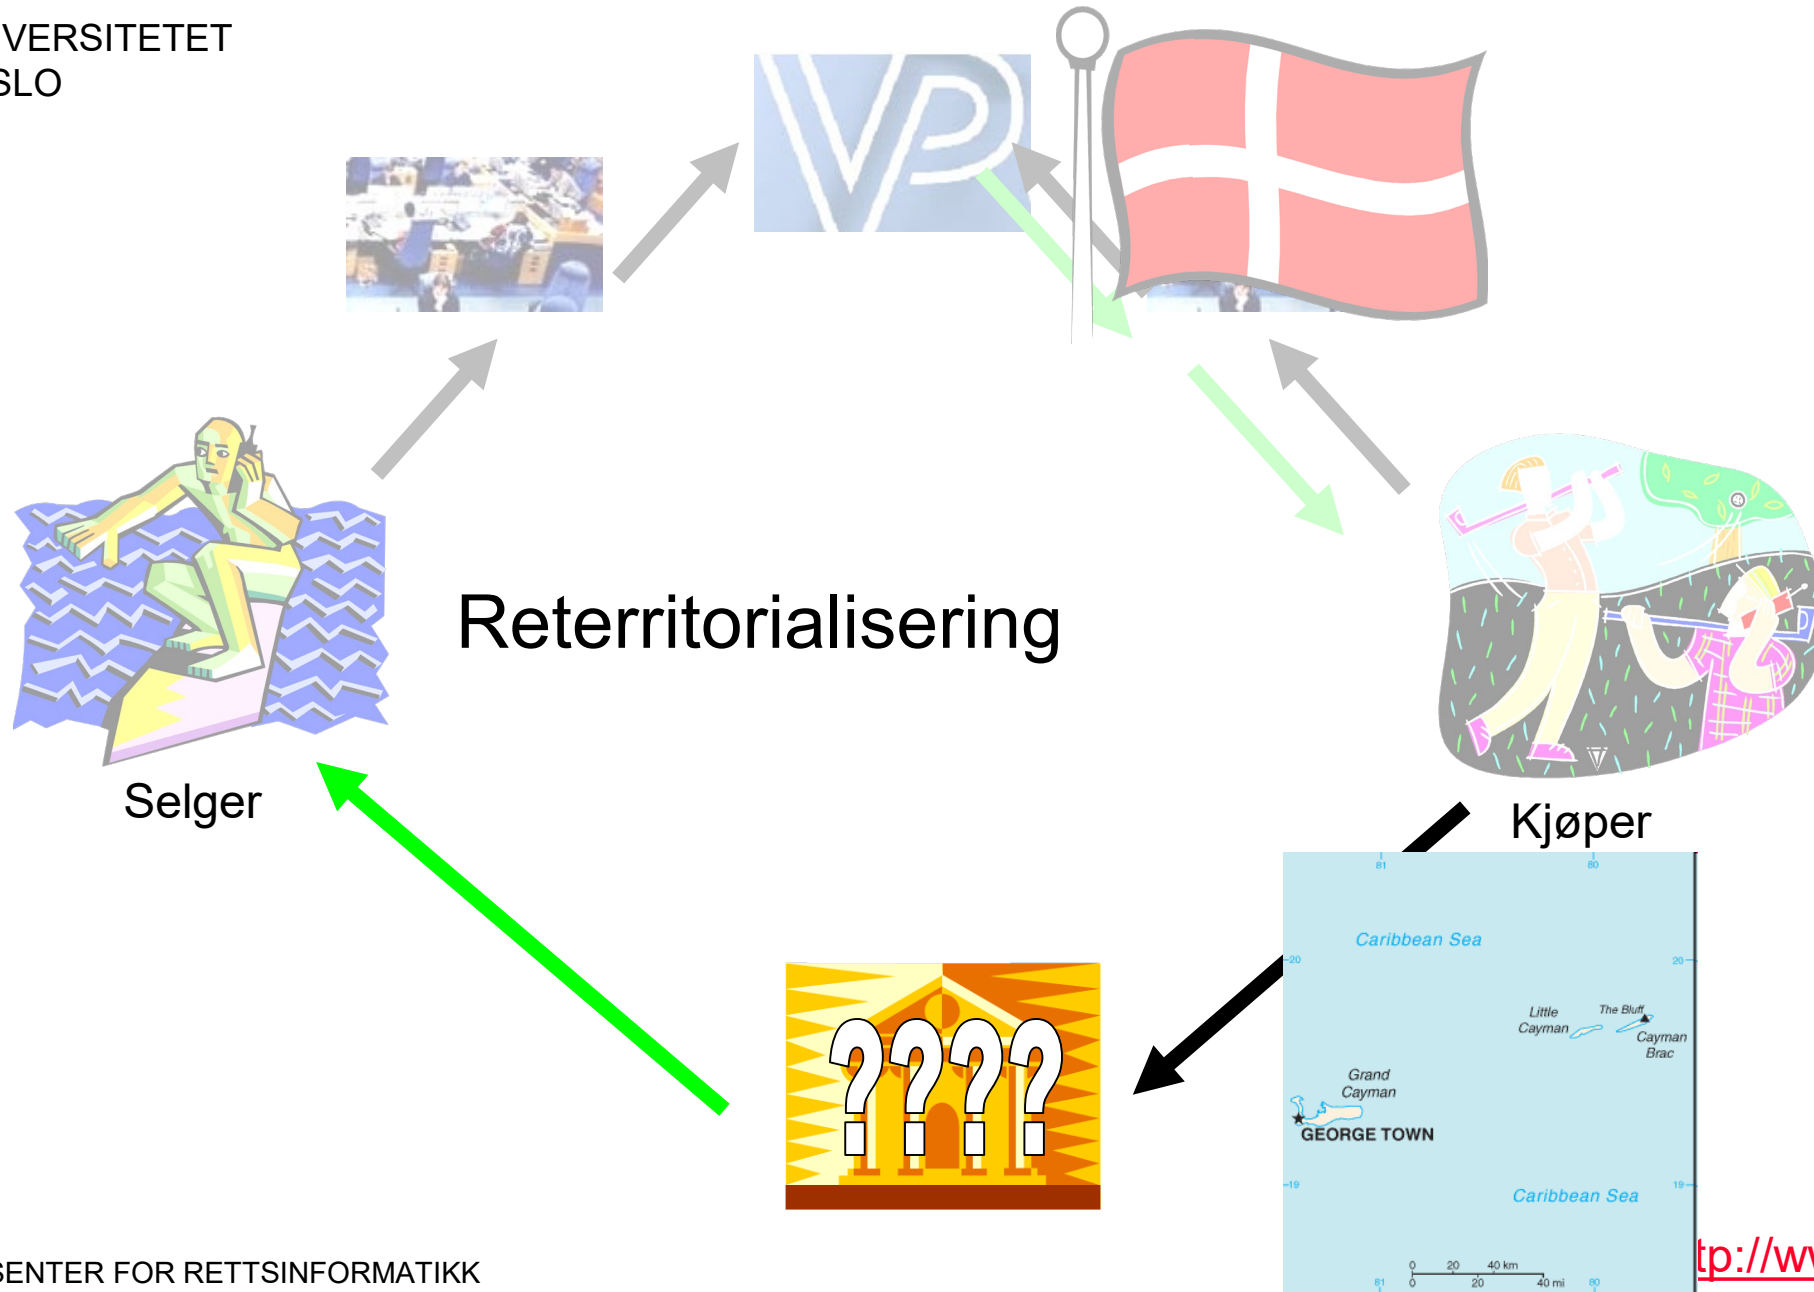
VERSITETET
SLO

Reterritorialisering

Selger

Kjøper

????

Caribbean Sea

Little Cayman

The Bluff

Cayman Brac

Grand Cayman

GEORGE TOWN

Caribbean Sea

81 80 20 20 19 19 0 20 40 km 0 20 40 mi 81 80

SENTER FOR RETTSINFORMATIKK

tp://w